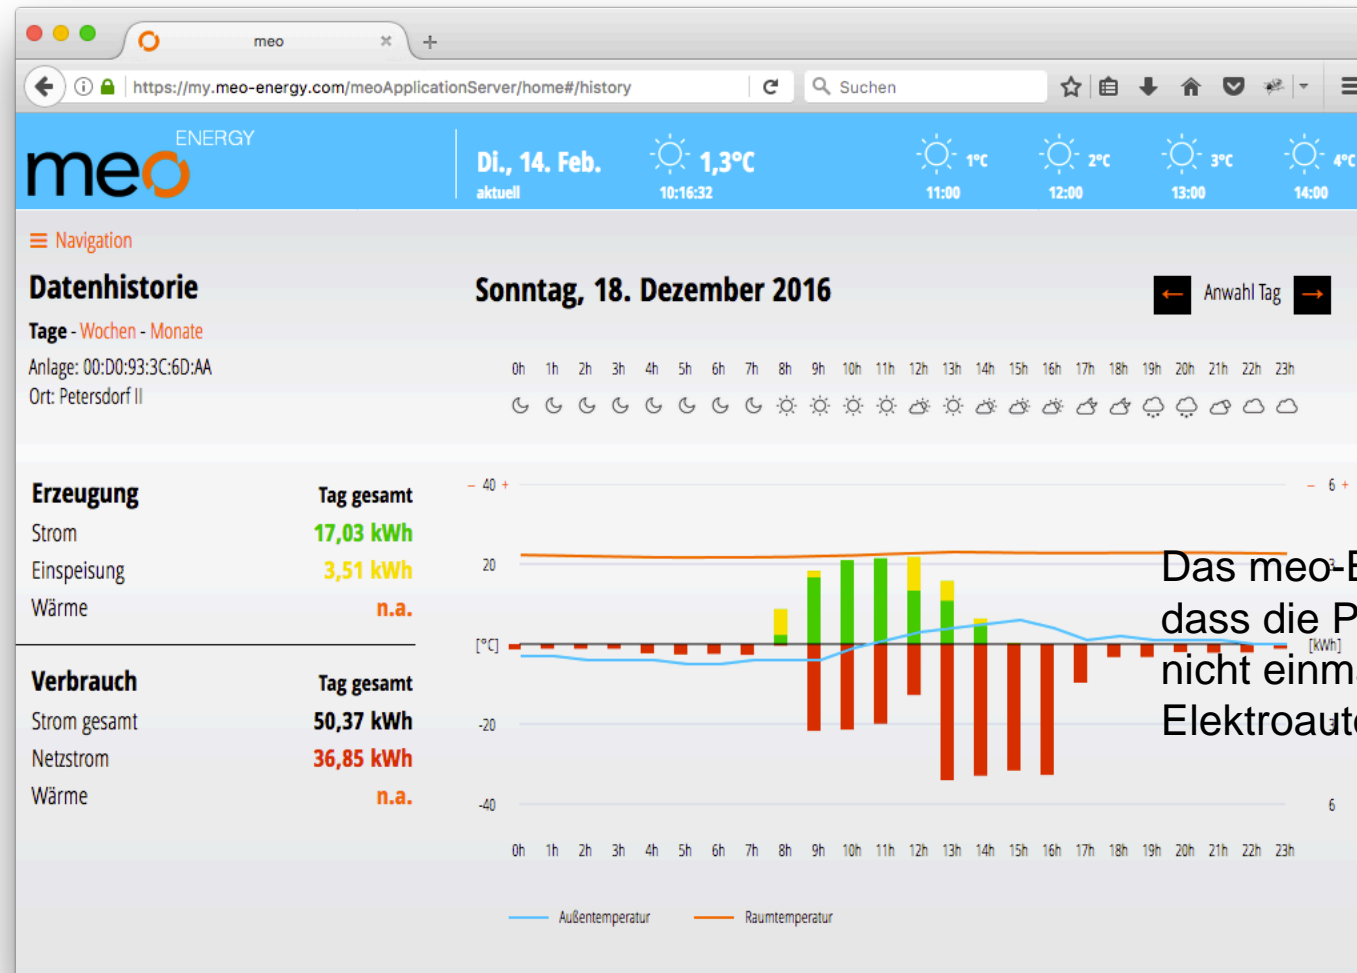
meo ×
+
https://my.meo-energy.com/meoApplicationServer/home#/history
Suchen

ENERGY
meo
Di., 14. Feb.
aktuell
1,3°C
10:16:32
1°C
11:00
2°C
12:00
3°C
13:00
4°C
14:00

≡ Navigation

Datenhistorie
Tage - Wochen - Monate
Anlage: 00:D0:93:3C:6D:AA
Ort: Petersdorf II

Sonntag, 18. Dezember 2016
← Anwahl Tag →

0h 1h 2h 3h 4h 5h 6h 7h 8h 9h 10h 11h 12h 13h 14h 15h 16h 17h 18h 19h 20h 21h 22h 23h

| Erzeugung | Tag gesamt |
|---|---|
| Strom | 17,03 kWh |
| Einspeisung | 3,51 kWh |
| Wärme | n.a. |

| Verbrauch | Tag gesamt |
|---|---|
| Strom gesamt | 50,37 kWh |
| Netzstrom | 36,85 kWh |
| Wärme | n.a. |

− 40 +
20
[°C]
-20
-40
− 6 +
[kWh]
6

0h 1h 2h 3h 4h 5h 6h 7h 8h 9h 10h 11h 12h 13h 14h 15h 16h 17h 18h 19h 20h 21h 22h 23h

Außentemperatur
Raumtemperatur

Das meo-E
dass die P
nicht einm
Elektroaut